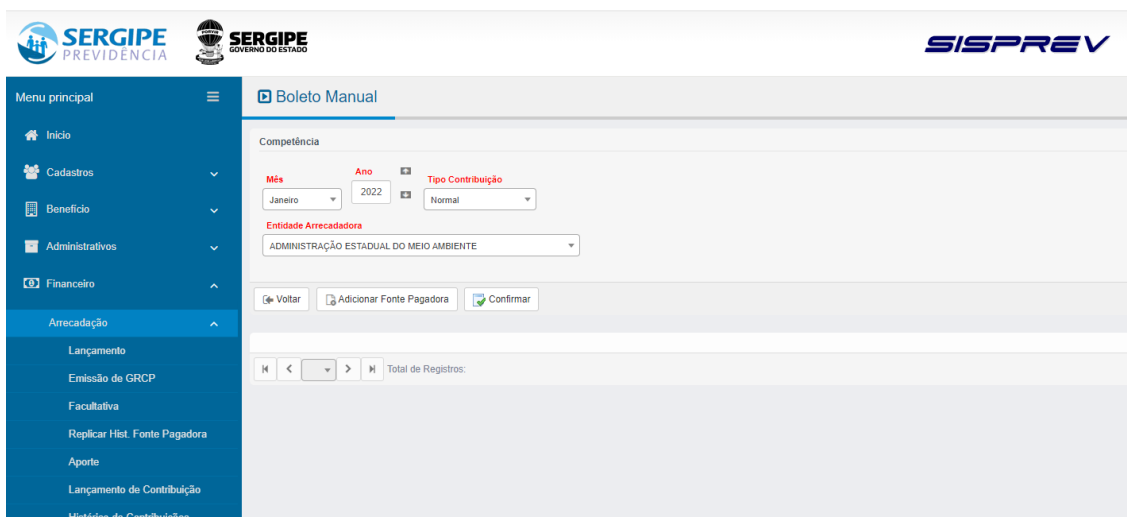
SERGIPE PREVIDÊNCIA

SERGIPE GOVERNO DO ESTADO

SISPREV

Menu principal

Início

Cadastros

Benefício

Administrativos

Financeiro

Arrecadação

Lançamento

Emissão de GRCP

Facultativa

Replicar Hist. Fonte Pagadora

Aporte

Lançamento de Contribuição

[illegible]

Boleto Manual

Competência

Mês
Janeiro

Ano
2022

Tipo Contribuição
Normal

Entidade Arrecadadora
ADMINISTRAÇÃO ESTADUAL DO MEIO AMBIENTE

Voltar

Adicionar Fonte Pagadora

Confirmar

Total de Registros: